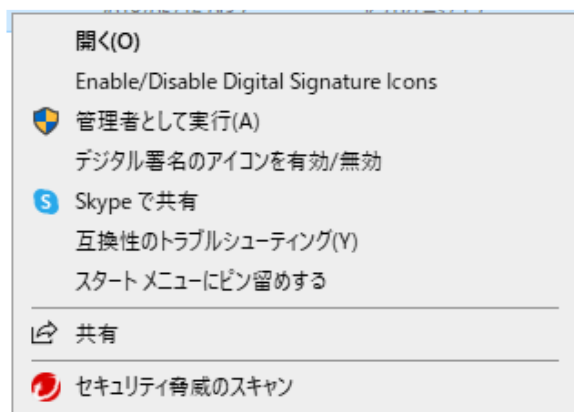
開く(O)
Enable/Disable Digital Signature Icons
管理者として実行(A)
デジタル署名のアイコンを有効/無効
Skype で共有
互換性のトラブルシューティング(Y)
スタート メニューにピン留めする
共有
セキュリティ脅威のスキャン